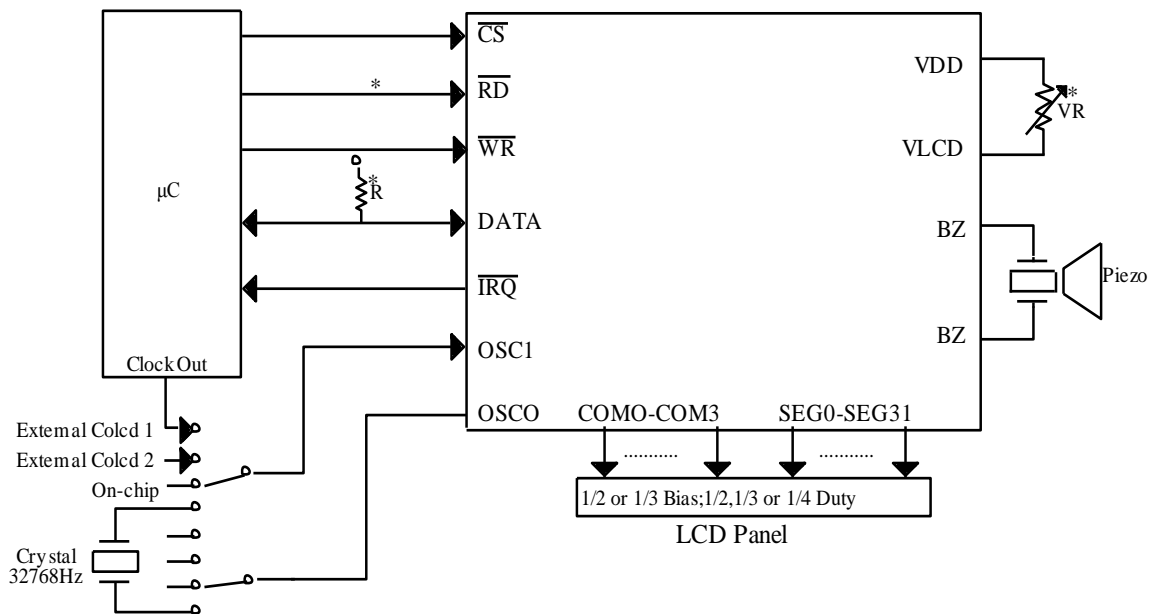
μC

Clock Out

$\overline{CS}$

*

$\overline{RD}$

$\overline{WR}$

*
R

DATA

$\overline{IRQ}$

OSC1

OSCO

COMO-COM3

SEG0-SEG31

VDD

*
VR

VLCD

BZ

Piezo

BZ

Extemal Colcd 1

Extemal Colcd 2

On-chip

Crystal
32768Hz

...........

...........

1/2 or 1/3 Bias;1/2,1/3 or 1/4 Duty

LCD Panel